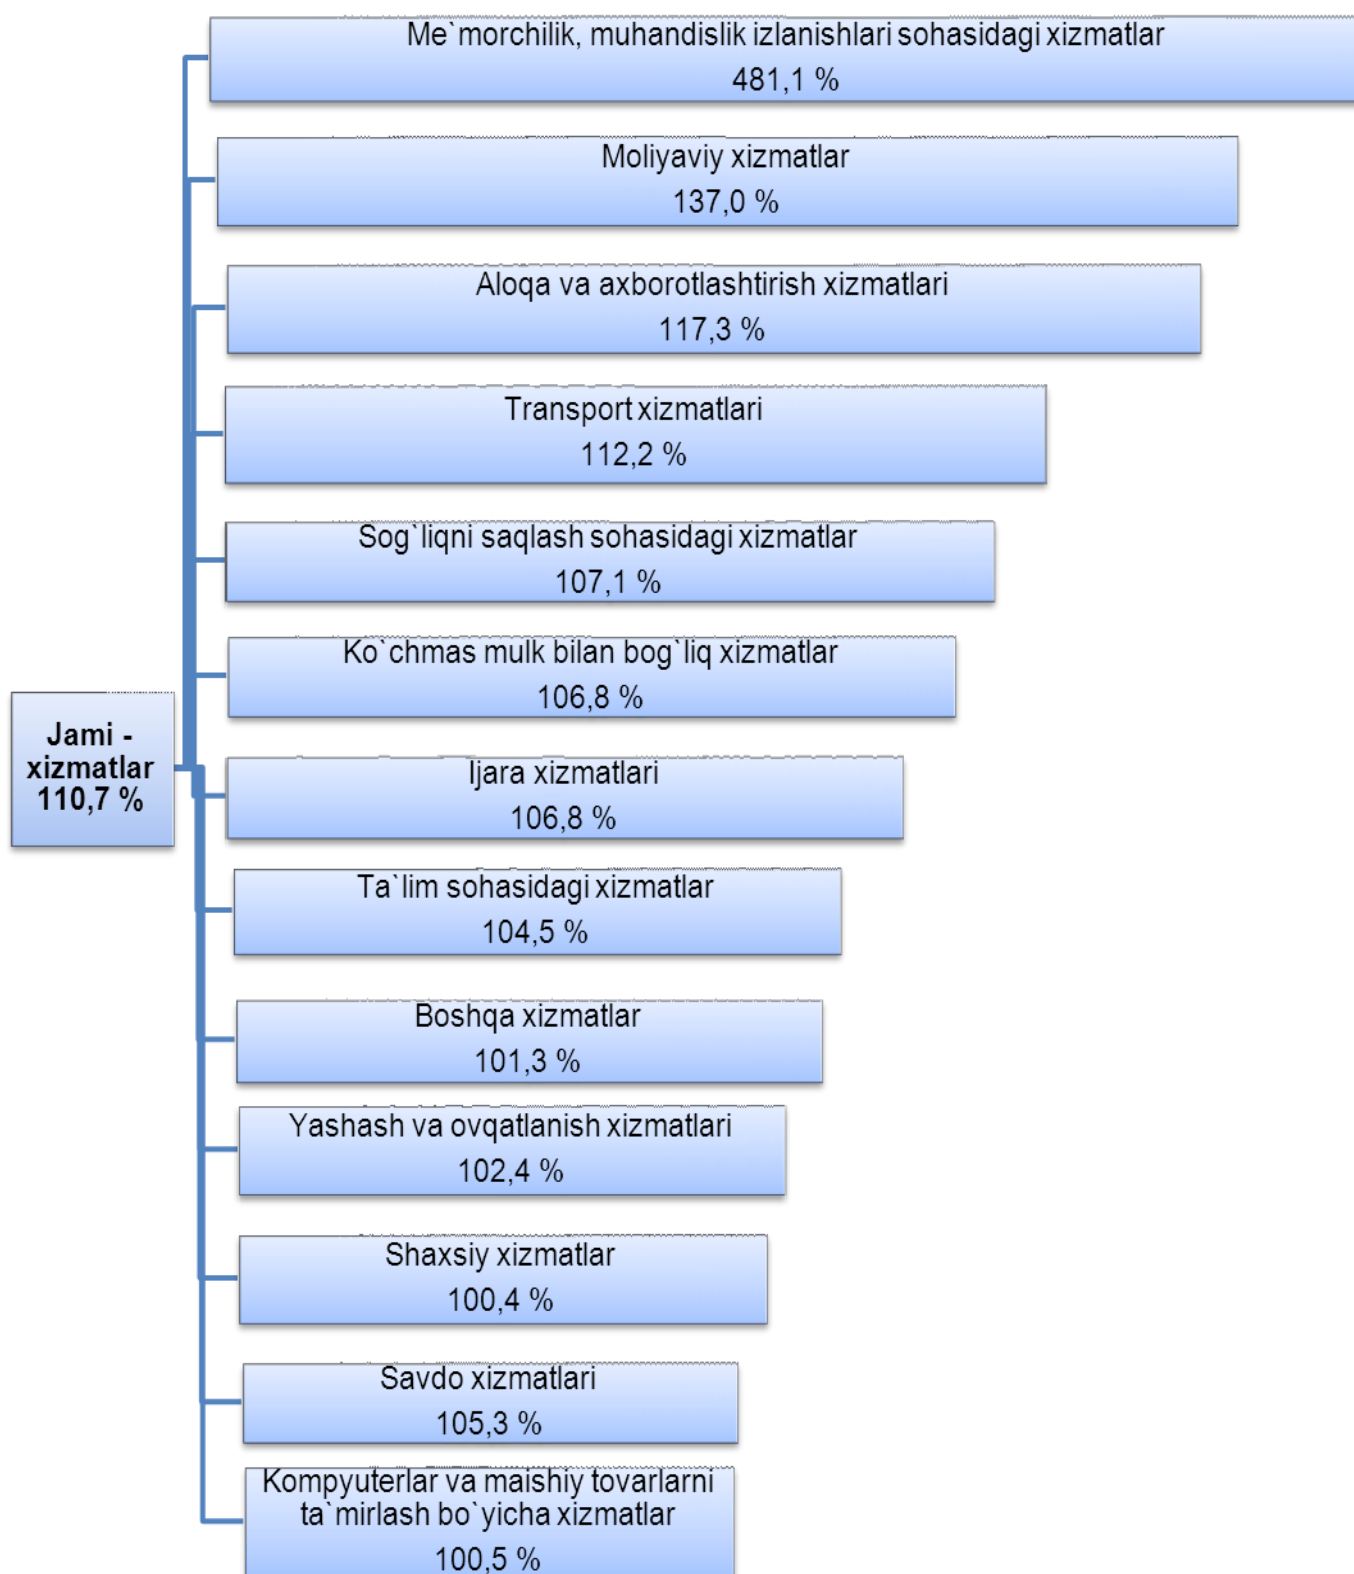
Jami - xizmatlar 110,7 %

Me`morchilik, muhandislik izlanishlari sohasidagi xizmatlar
481,1 %

Moliyaviy xizmatlar
137,0 %

Aloqa va axborotlashtirish xizmatlari
117,3 %

Transport xizmatlari
112,2 %

Sog`liqni saqlash sohasidagi xizmatlar
107,1 %

Ko`chmas mulk bilan bog`liq xizmatlar
106,8 %

Ijara xizmatlari
106,8 %

Ta`lim sohasidagi xizmatlar
104,5 %

Boshqa xizmatlar
101,3 %

Yashash va ovqatlanish xizmatlari
102,4 %

Shaxsiy xizmatlar
100,4 %

Savdo xizmatlari
105,3 %

Kompyuterlar va maishiy tovarlarni ta`mirlash bo`yicha xizmatlar
100,5 %